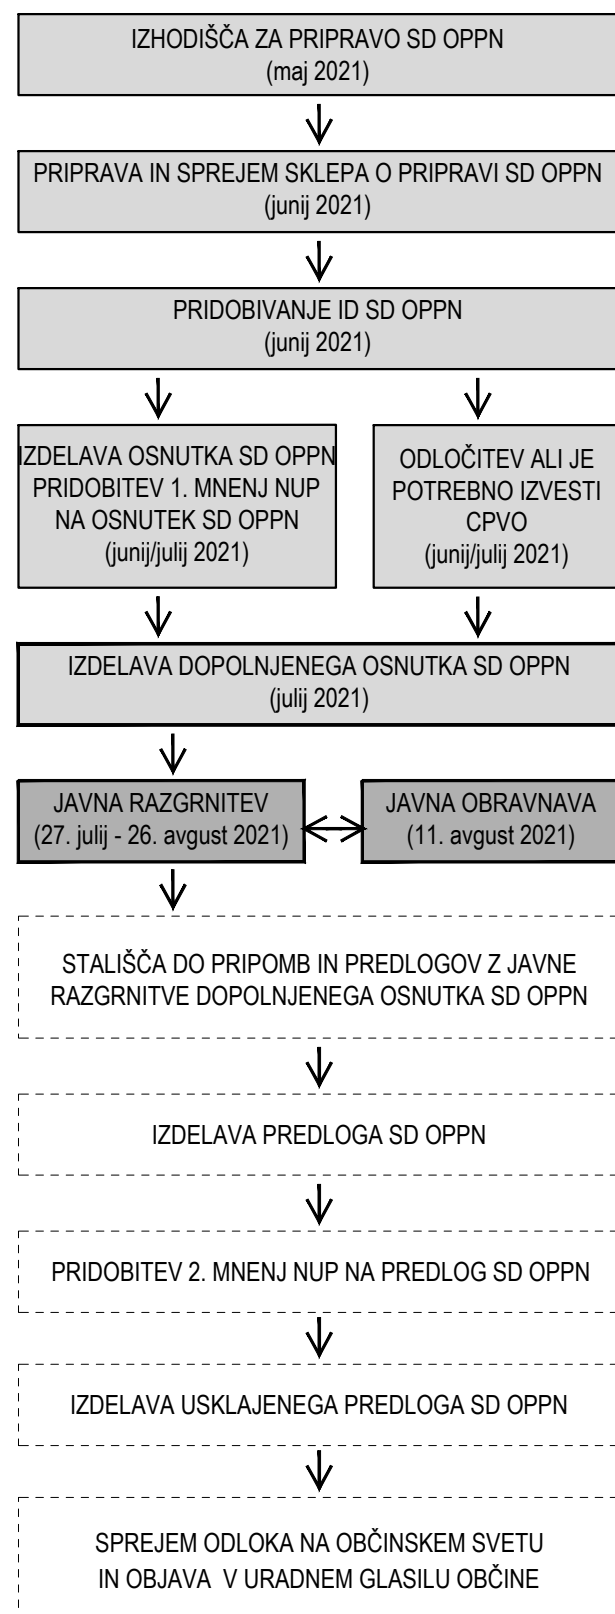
IZHODIŠČA ZA PRIPRAVO SD OPPN
(maj 2021)

PRIPRAVA IN SPREJEM SKLEPA O PRIPRAVI SD OPPN
(junij 2021)

PRIDOBIVANJE ID SD OPPN
(junij 2021)

IZDELAVA OSNUTKA SD OPPN
PRIDOBITEV 1. MNENJ NUP
NA OSNUTEK SD OPPN
(junij/julij 2021)

ODLOČITEV ALI JE
POTREBNO IZVESTI
CPVO
(junij/julij 2021)

IZDELAVA DOPOLNJENEGA OSNUTKA SD OPPN
(julij 2021)

JAVNA RAZGRNITEV
(27. julij - 26. avgust 2021)

JAVNA OBRAVNAVA
(11. avgust 2021)

STALIŠČA DO PRIPOMB IN PREDLOGOV Z JAVNE
RAZGRNITVE DOPOLNJENEGA OSNUTKA SD OPPN

IZDELAVA PREDLOGA SD OPPN

PRIDOBITEV 2. MNENJ NUP NA PREDLOG SD OPPN

IZDELAVA USKLAJENEGA PREDLOGA SD OPPN

SPREJEM ODLOKA NA OBČINSKEM SVETU
IN OBJAVA V URADNEM GLASILU OBČINE